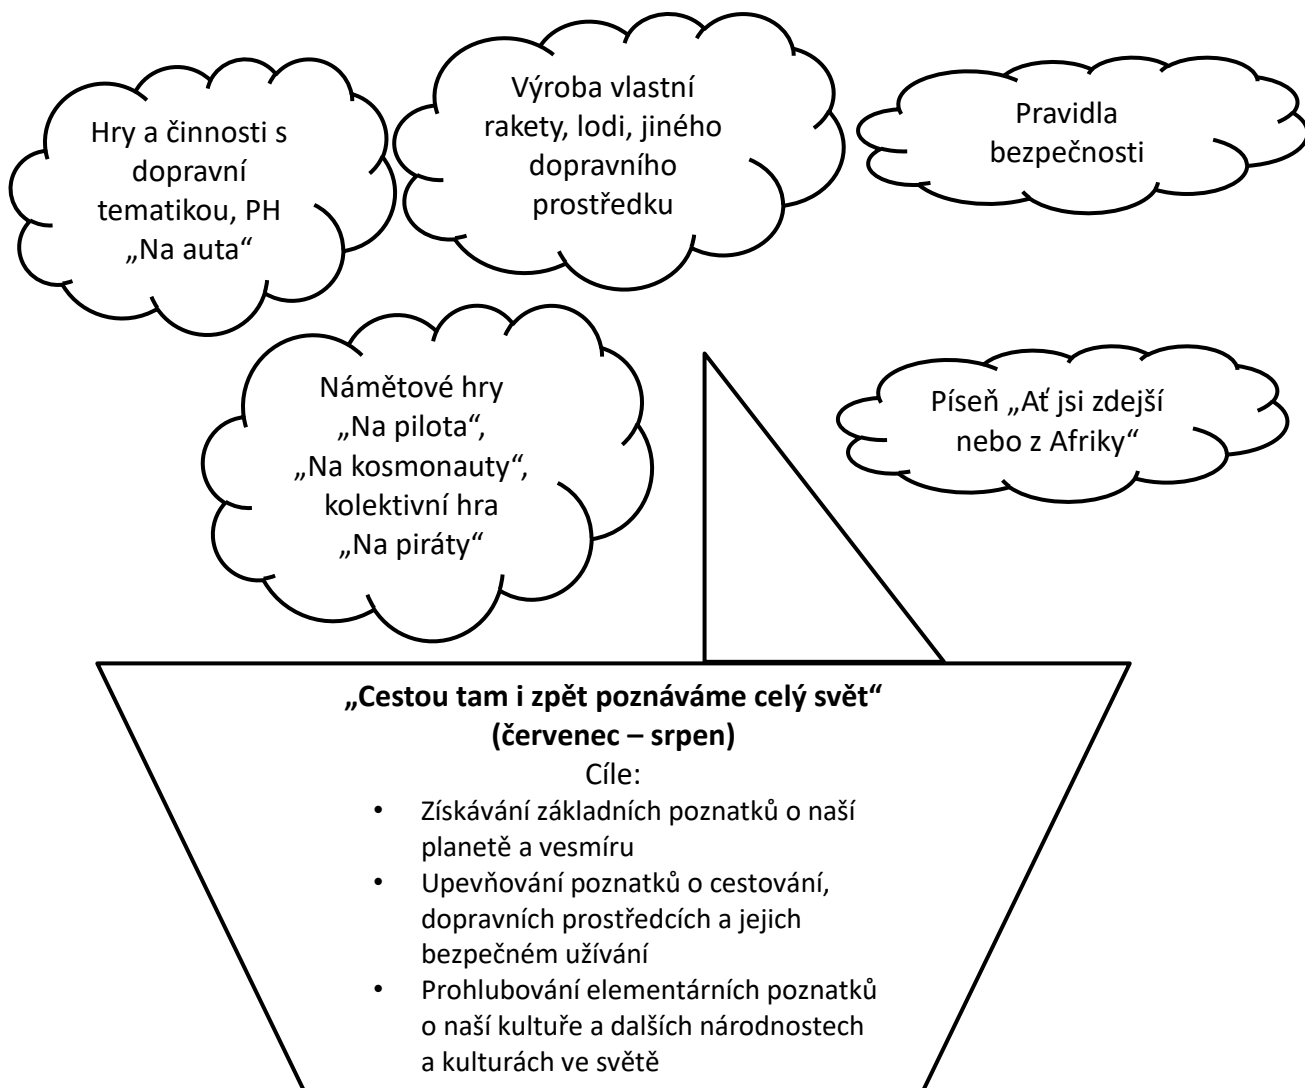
Hry a činnosti s dopravní tematikou, PH „Na auta“

Výroba vlastní rakety, lodi, jiného dopravního prostředku

Pravidla bezpečnosti

Námětové hry „Na pilota“, „Na kosmonauty“, kolektivní hra „Na piráty“

Píseň „Ať jsi zdejší nebo z Afriky“

**„Cestou tam i zpět poznáváme celý svět“**
**(červenec – srpen)**
Cíle:
• Získávání základních poznatků o naší planetě a vesmíru
• Upevňování poznatků o cestování, dopravních prostředcích a jejich bezpečném užívání
• Prohlubování elementárních poznatků o naší kultuře a dalších národnostech a kulturách ve světě